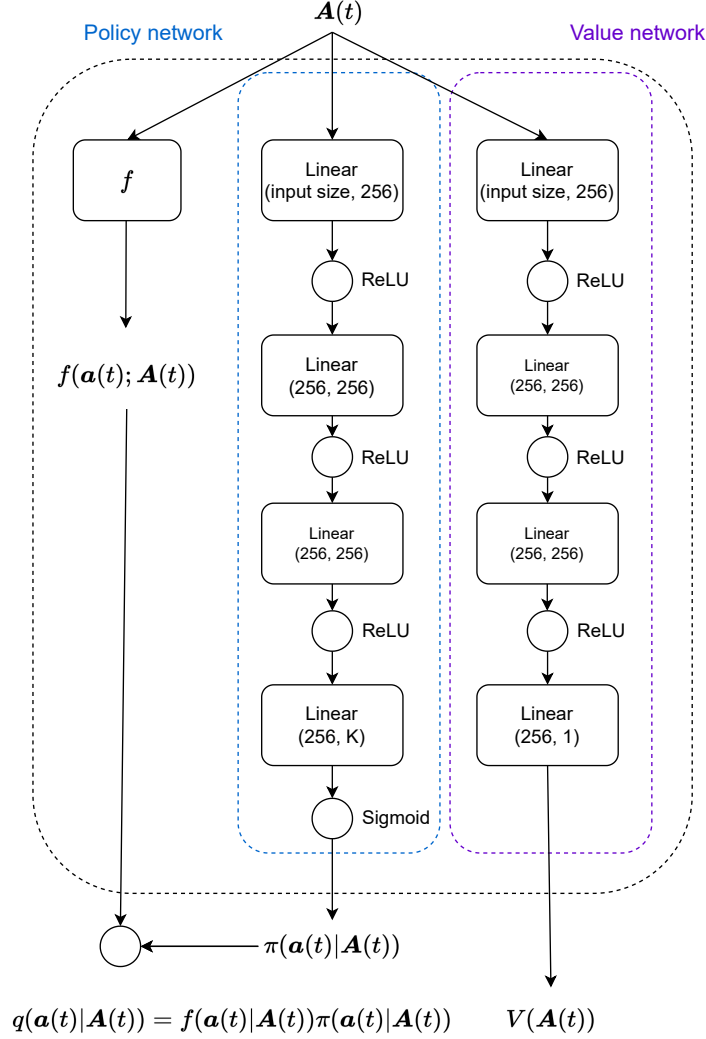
$\boldsymbol{A}(t)$

Policy network

Value network

$f$

$f(\boldsymbol{a}(t); \boldsymbol{A}(t))$

Linear (input size, 256)

ReLU

Linear (256, 256)

ReLU

Linear (256, 256)

ReLU

Linear (256, K)

Sigmoid

$\pi(\boldsymbol{a}(t)|\boldsymbol{A}(t))$

Linear (input size, 256)

ReLU

Linear (256, 256)

ReLU

Linear (256, 256)

ReLU

Linear (256, 1)

$q(\boldsymbol{a}(t)|\boldsymbol{A}(t)) = f(\boldsymbol{a}(t)|\boldsymbol{A}(t))\pi(\boldsymbol{a}(t)|\boldsymbol{A}(t))$

$V(\boldsymbol{A}(t))$